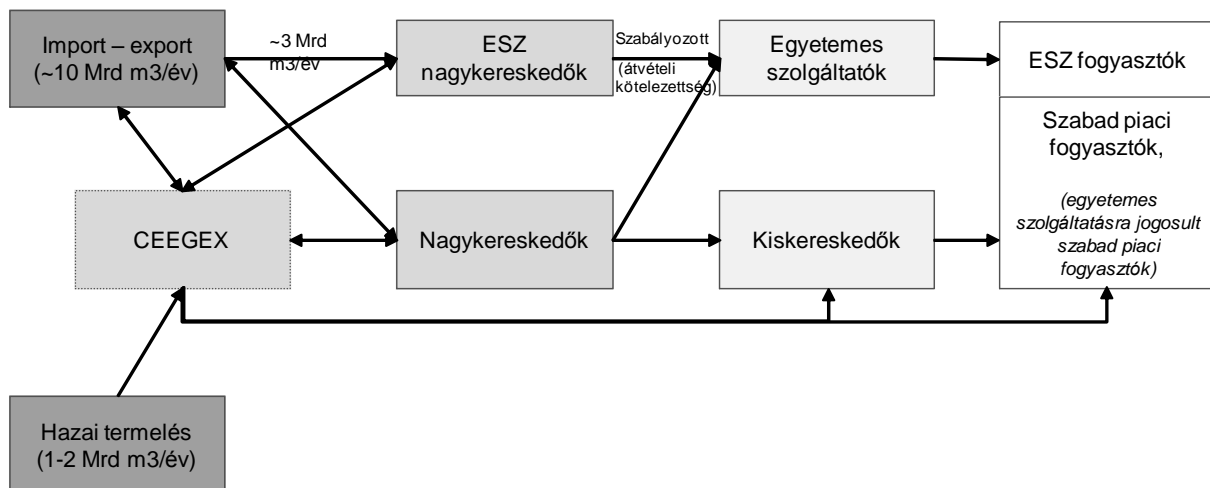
Import – export (~10 Mrd m3/év)

~3 Mrd m3/év

ESZ nagykereskedők

Szabályozott (átvételi kötelezettség)

Egyetemes szolgáltatók

ESZ fogyasztók

Szabad piaci fogyasztók,

(egyetemes szolgáltatásra jogosult szabad piaci fogyasztók)

CEEGEX

Nagykereskedők

Kiskereskedők

Hazai termelés (1-2 Mrd m3/év)